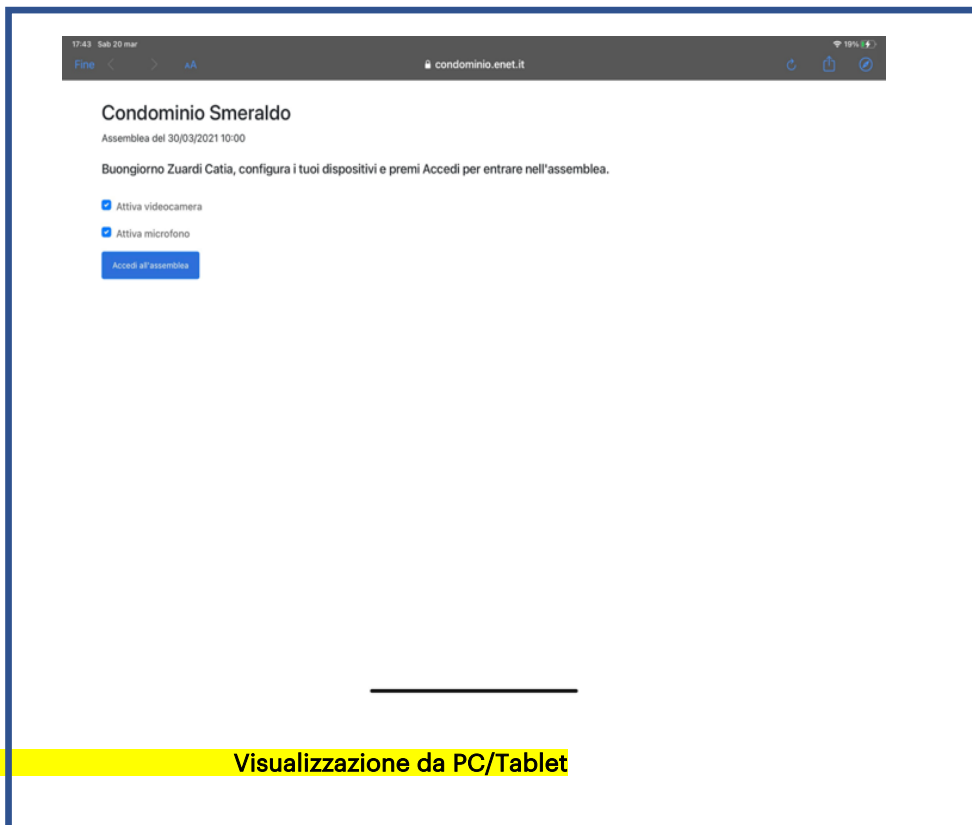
17:43 Sab 20 mar
19%
Fine
AA
condominio.enet.it

Condominio Smeraldo

Assemblea del 30/03/2021 10:00

Buongiorno Zuardi Catia, configura i tuoi dispositivi e premi Accedi per entrare nell'assemblea.

Attiva videocamera

Attiva microfono

Accedi all'assemblea

Visualizzazione da PC/Tablet